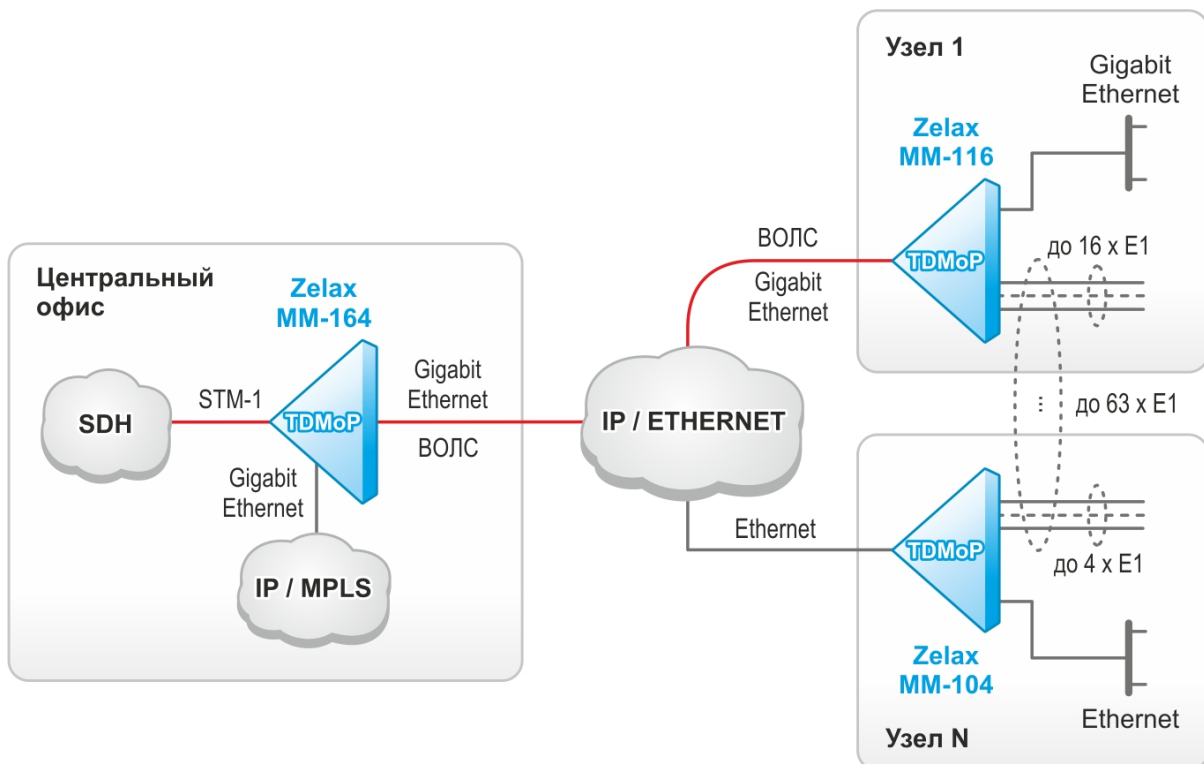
Узел 1

Gigabit Ethernet

Zelax MM-116

TDMoP

ВОЛС

Gigabit Ethernet

до 16 x E1

Центральный офис

Zelax MM-164

SDH

STM-1

TDMoP

Gigabit Ethernet

ВОЛС

IP / ETHERNET

до 63 x E1

Gigabit Ethernet

IP / MPLS

Ethernet

TDMoP

до 4 x E1

Zelax MM-104

Ethernet

Узел N